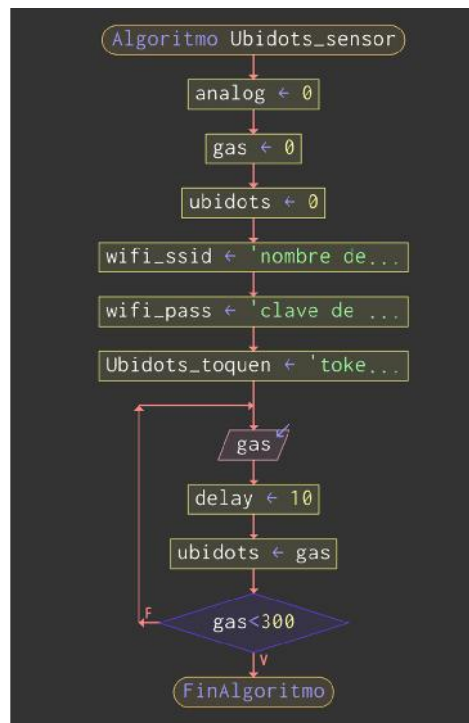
Algoritmo Ubidots_sensor

analog ← 0

gas ← 0

ubidots ← 0

wifi_ssid ← 'nombre de...

wifi_pass ← 'clave de ...

Ubidots_toquen ← 'toke...

gas

delay ← 10

ubidots ← gas

F

gas<300

V

FinAlgoritmo